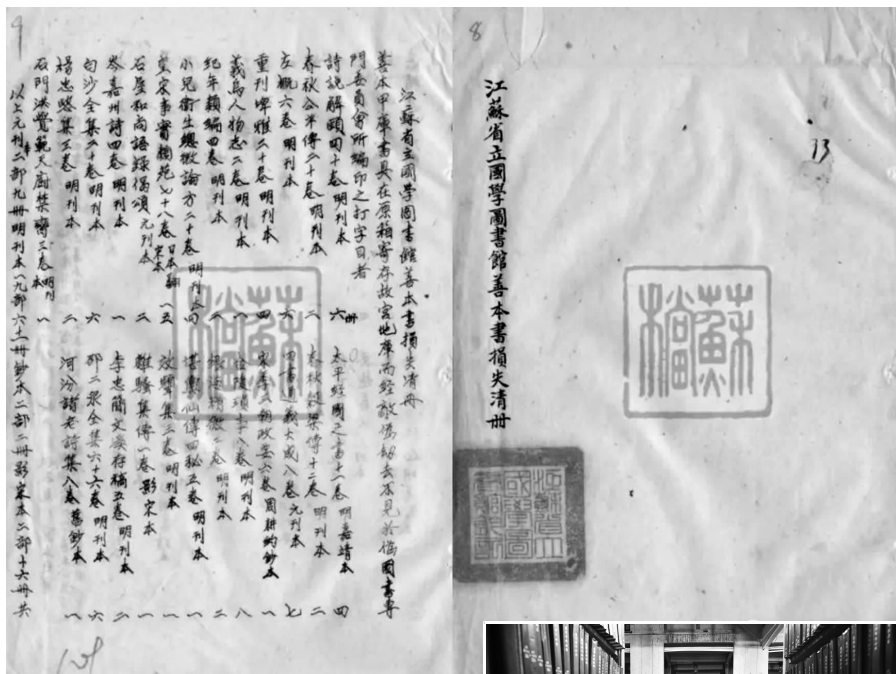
8

江蘇省立國學圖書館善本書損失清冊

13

蘇檔

江蘇省立國學圖書館善本書損失清冊

善本甲庫書具在原箱寄存故宮北庫而兹啟篋檢視未見於偽國書寺門委員會所編印之打字目者

詩說解頤四十卷 明刊本 六冊

春秋公羊傳二十卷 明刊本 二

左概六卷 明刊本 二

重刊埤雅二十卷 明刊本 四

義烏人物志二卷 明刊本 一

紀年類編四卷 明刊本 一

小兒衛生總微論方二十卷 明刊本 二

東宋事實類苑七十八卷 日本刊本 五

石屋和尚語錄偈頌 元刊本 一

尊嘉州詩四卷 明刊本 一

旬沙全集六十卷 明刊本 六

揚忠愍集三卷 明刊本 二

寂門洪覺範天廚禁臠三卷 明刊本 一

太平經國之書十一卷 明嘉靖本

春秋穀梁傳十二卷 明刊本

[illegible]大戴入卷 元刊本

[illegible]六卷 周耕鈔本

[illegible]十八卷 明刊本

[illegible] 明刊本

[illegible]四秘五卷 明刊本

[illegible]集三卷 明刊本

謝騎集傳一卷 影宋本

寺忠簡文業存稿五卷 明刊本

邵二泉全集六十六卷 明刊本

河汾諸老詩集八卷 舊鈔本

以上元刊二部九冊明刊本廿九部六十一冊鈔本二部二冊影宋本二部十六冊共

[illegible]